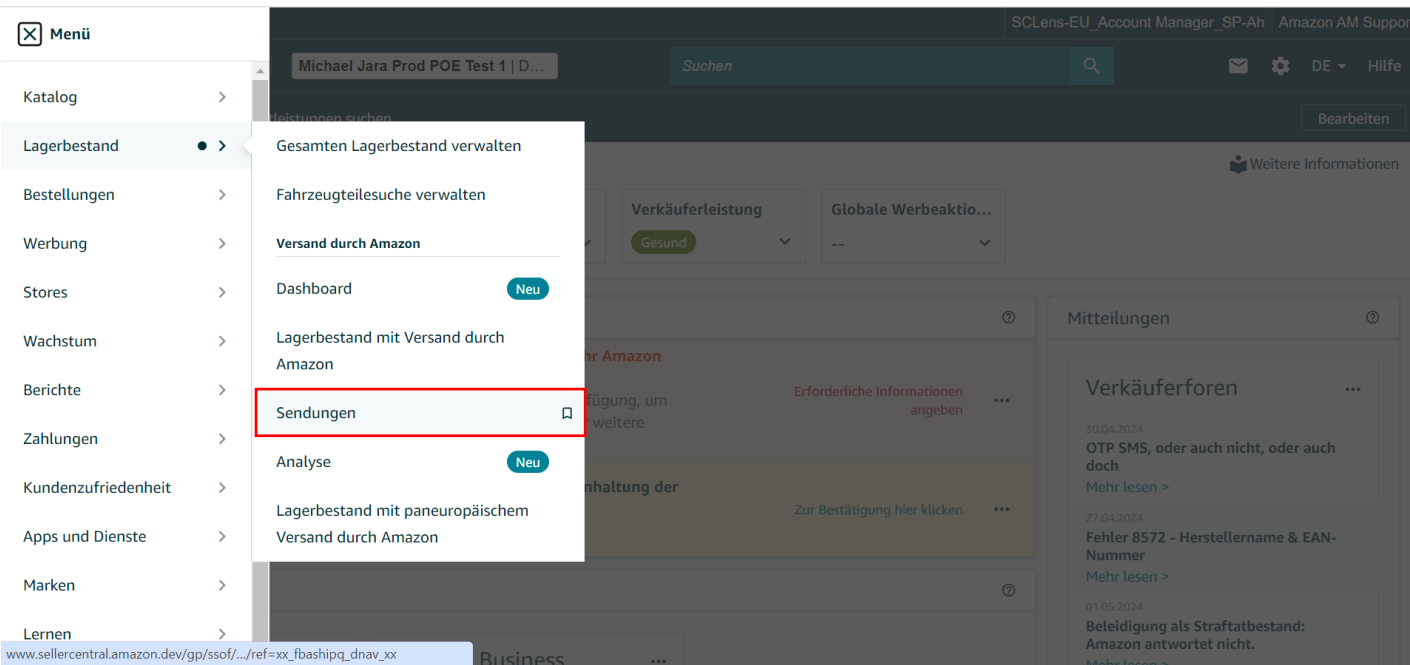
Menü

Katalog

Lagerbestand

Bestellungen

Werbung

Stores

Wachstum

Berichte

Zahlungen

Kundenzufriedenheit

Apps und Dienste

Marken

Lernen

Gesamten Lagerbestand verwalten

Fahrzeugteilesuche verwalten

Versand durch Amazon

Dashboard Neu

Lagerbestand mit Versand durch Amazon

Sendungen

Analyse Neu

Lagerbestand mit paneuropäischem Versand durch Amazon

SCLens-EU_Account Manager_SP-Ah | Amazon AM Suppor

Michael Jara Prod POE Test 1 | D...

Suchen

DE Hilfe

leistungen suchen

Bearbeiten

Weitere Informationen

Verkäuferleistung

Gesund

Globale Werbeaktio...

--

hr Amazon

fügung, um weitere

Erforderliche Informationen angeben

nhaltung der

Zur Bestätigung hier klicken

Business

Mitteilungen

Verkäuferforen

30.04.2024
OTP SMS, oder auch nicht, oder auch doch
Mehr lesen >

27.04.2024
Fehler 8572 - Herstellername & EAN-Nummer
Mehr lesen >

01.05.2024
Beleidigung als Straftatbestand: Amazon antwortet nicht.
Mehr lesen >

www.sellercentral.amazon.dev/gp/ssof/.../ref=xx_fbashipq_dnav_xx